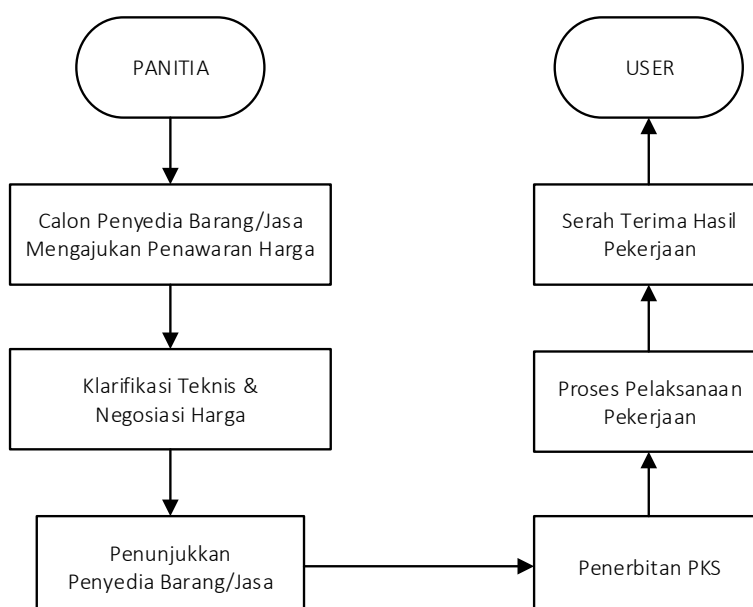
PANITIA

Calon Penyedia Barang/Jasa Mengajukan Penawaran Harga

Klarifikasi Teknis & Negosiasi Harga

Penunjukkan Penyedia Barang/Jasa

USER

Serah Terima Hasil Pekerjaan

Proses Pelaksanaan Pekerjaan

Penerbitan PKS